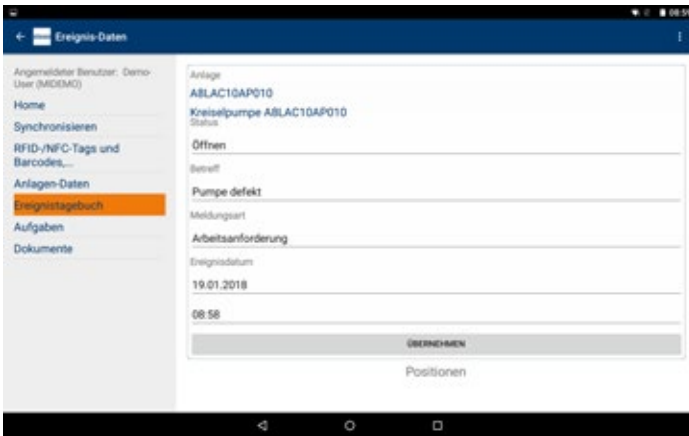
08:5

Ereignis-Daten

Angemeldeter Benutzer: Demo-User (MIDEMO)

Home

Synchronisieren

RFID-/NFC-Tags und Barcodes,...

Anlagen-Daten

Ereignistagebuch

Aufgaben

Dokumente

Anlage

A8LAC10AP010

Kreiselpumpe A8LAC10AP010

Status

Öffnen

Betreff

Pumpe defekt

Meldungsart

Arbeitsanforderung

Ereignisdatum

19.01.2018

08:58

ÜBERNEHMEN

Positionen